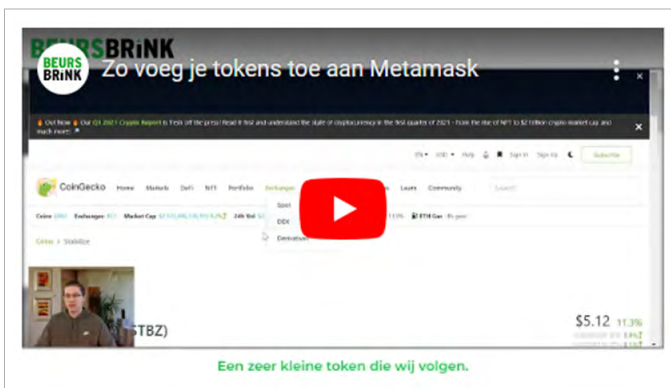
BEURSBRINK

BEURS BRINK

Zo voeg je tokens toe aan Metamask

Out Now Our Q1 2021 Crypto Report is fresh off the press! Read it first and understand the state of cryptocurrency in the first quarter of 2021 - From the rise of NFT to $2 trillion crypto market cap and much more!

×

EN USD Help Sign In Sign Up Subscribe

CoinGecko Home Markets DeFi NFT Portfolio Exchanges Learn Community Search

Spot

DEX

Derivatives

Coins Exchanges Market Cap 24h Vol ETH Gas

Coins > Stabilize

STBZ)

$5.12 11.3%

Een zeer kleine token die wij volgen.